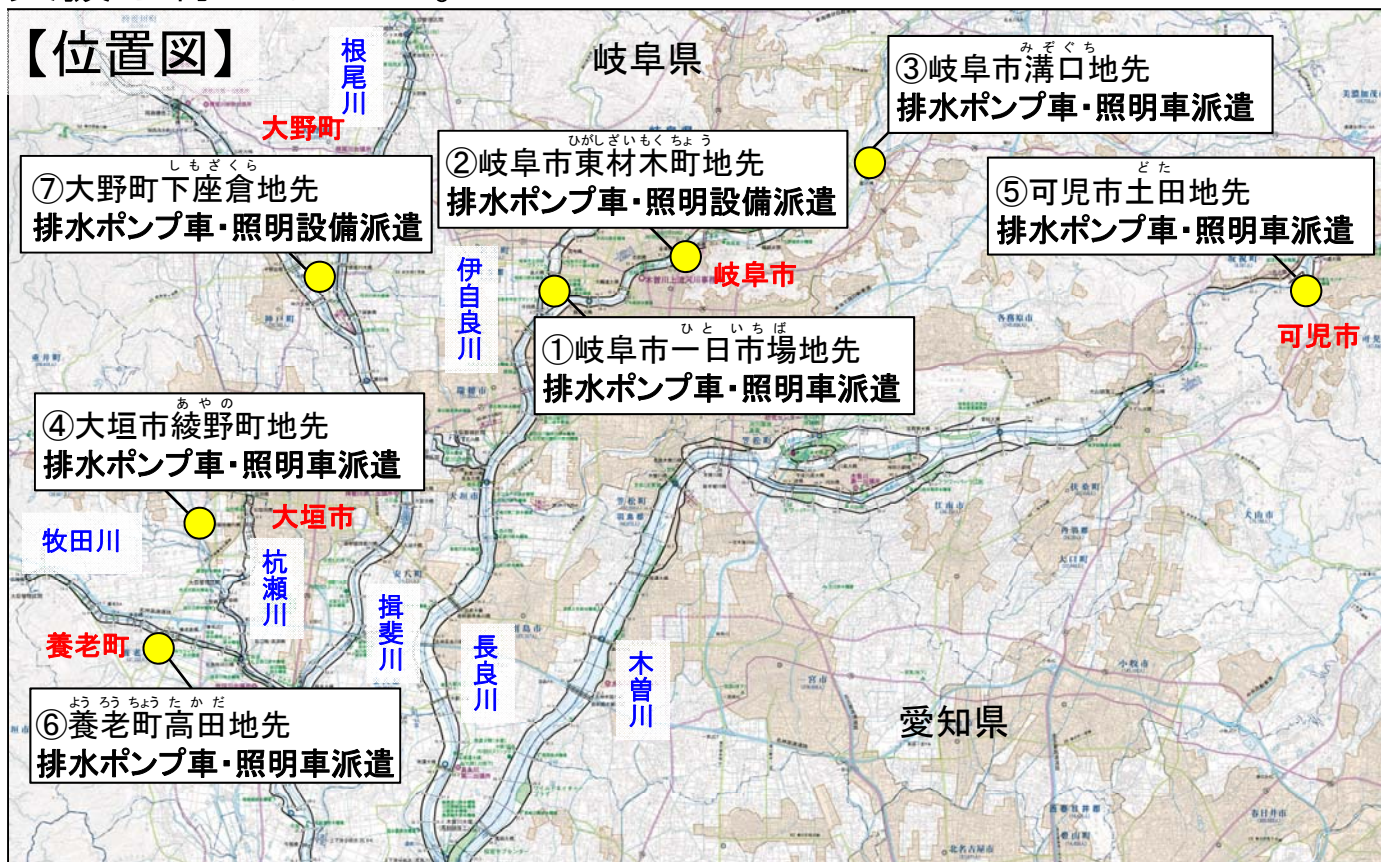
【位置図】

根尾川

大野町

岐阜県

③岐阜市溝口地先
排水ポンプ車・照明車派遣

②岐阜市東材木町地先
排水ポンプ車・照明設備派遣

⑦大野町下座倉地先
排水ポンプ車・照明設備派遣

⑤可児市土田地先
排水ポンプ車・照明車派遣

岐阜市

伊自良川

①岐阜市一日市場地先
排水ポンプ車・照明車派遣

可児市

④大垣市綾野町地先
排水ポンプ車・照明車派遣

大垣市

牧田川

杭瀬川

揖斐川

長良川

木曽川

養老町

⑥養老町高田地先
排水ポンプ車・照明車派遣

愛知県